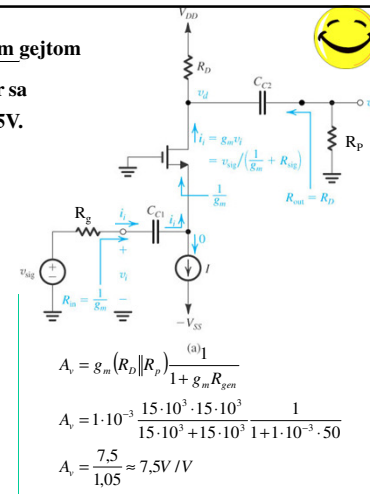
m gejtom
r sa
5V.

$V_{DD}$
$R_D$
$C_{C2}$
$v_d$
$i_i = g_m v_i$
$= v_{sig} / \left(\frac{1}{g_m} + R_{sig}\right)$
$R_P$
$\frac{1}{g_m}$
$R_{out} = R_D$
$R_g$
$i_i$
$C_{C1}$
$i_i$
0
$v_{sig}$
+
$v_i$
−
$I$
$R_{in} = \frac{1}{g_m}$
$-V_{SS}$
(a)

$A_v = g_m \left(R_D \| R_p\right) \frac{1}{1 + g_m R_{gen}}$

$A_v = 1 \cdot 10^{-3} \frac{15 \cdot 10^3 \cdot 15 \cdot 10^3}{15 \cdot 10^3 + 15 \cdot 10^3} \frac{1}{1 + 1 \cdot 10^{-3} \cdot 50}$

$A_v = \frac{7{,}5}{1{,}05} \approx 7{,}5V/V$